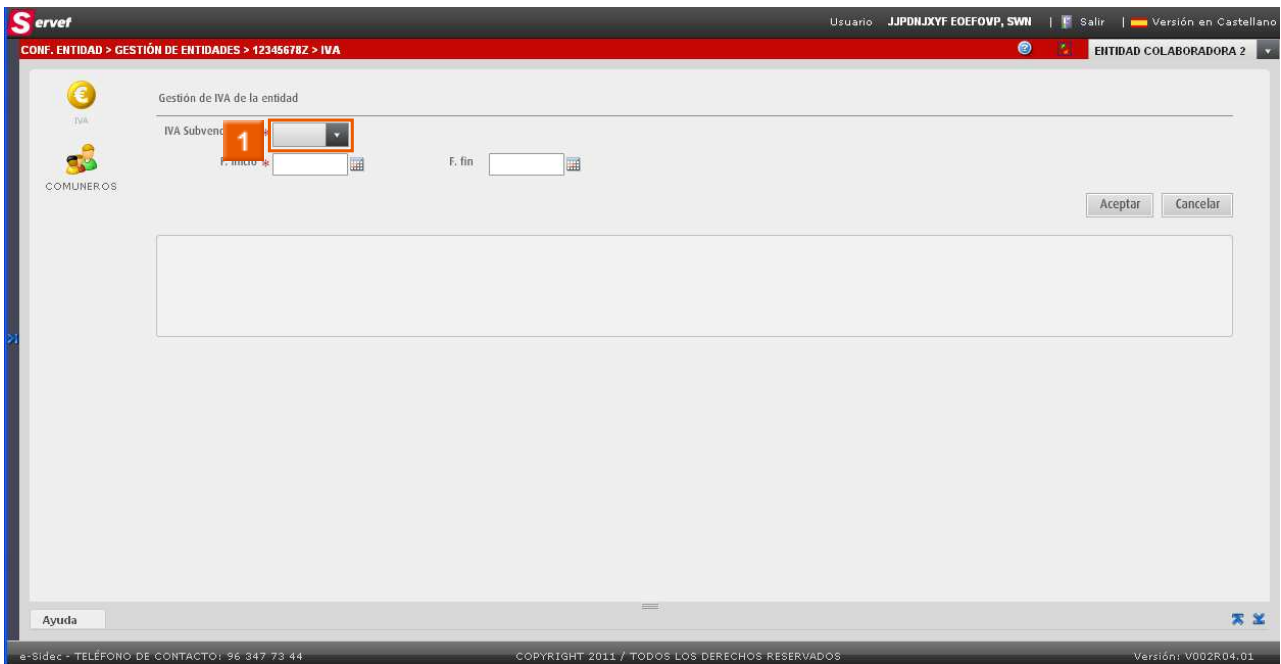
Servef

Usuario JJPDNJXYF EOEFOVP, SWN | Salir | Versión en Castellano

CONF. ENTIDAD > GESTIÓN DE ENTIDADES > 12345678Z > IVA

ENTIDAD COLABORADORA 2

IVA

COMUNEROS

Gestión de IVA de la entidad

IVA Subvenc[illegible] *

1

F. inicio *

F. fin

Aceptar

Cancelar

Ayuda

e-Sidec - TELÉFONO DE CONTACTO: 96 347 73 44

COPYRIGHT 2011 / TODOS LOS DERECHOS RESERVADOS

Versión: V002R04.01